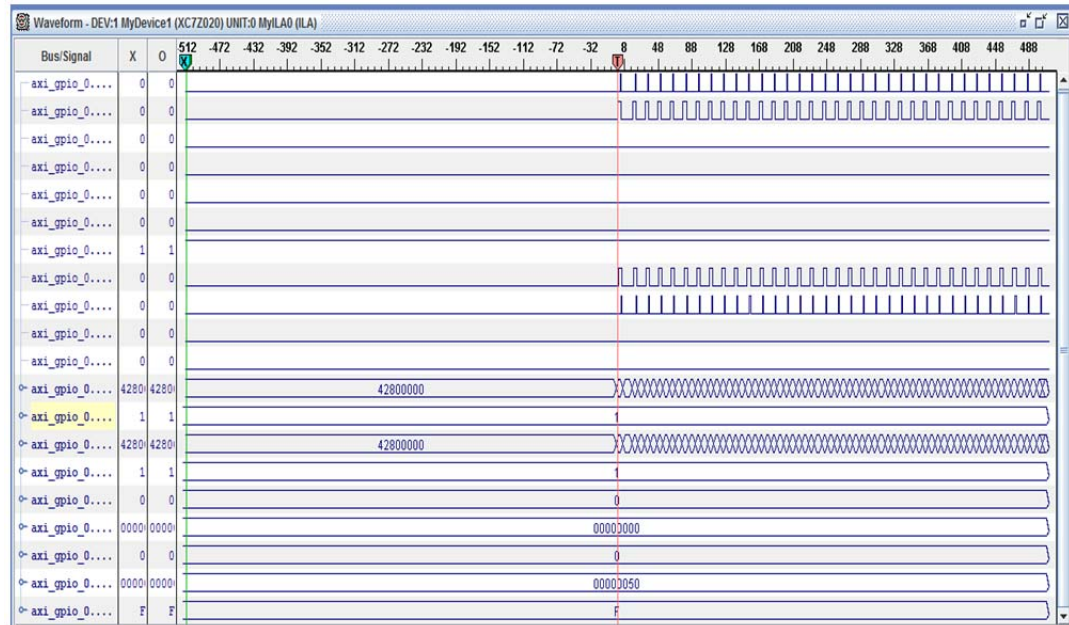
Waveform - DEV:1 MyDevice1 (XC7Z020) UNIT:0 MyILA0 (ILA)

| Bus/Signal | X | O |
|---|---|---|
| axi_gpio_0.... | 0 | 0 |
| axi_gpio_0.... | 0 | 0 |
| axi_gpio_0.... | 0 | 0 |
| axi_gpio_0.... | 0 | 0 |
| axi_gpio_0.... | 0 | 0 |
| axi_gpio_0.... | 0 | 0 |
| axi_gpio_0.... | 1 | 1 |
| axi_gpio_0.... | 0 | 0 |
| axi_gpio_0.... | 0 | 0 |
| axi_gpio_0.... | 0 | 0 |
| axi_gpio_0.... | 0 | 0 |
| axi_gpio_0.... | 4280 | 4280 |
| axi_gpio_0.... | 1 | 1 |
| axi_gpio_0.... | 4280 | 4280 |
| axi_gpio_0.... | 1 | 1 |
| axi_gpio_0.... | 0 | 0 |
| axi_gpio_0.... | 0000 | 0000 |
| axi_gpio_0.... | 0 | 0 |
| axi_gpio_0.... | 0000 | 0000 |
| axi_gpio_0.... | F | F |

512 -472 -432 -392 -352 -312 -272 -232 -192 -152 -112 -72 -32 8 48 88 128 168 208 248 288 328 368 408 448 488

X T

42800000

1

42800000

1

0

00000000

0

00000050

F